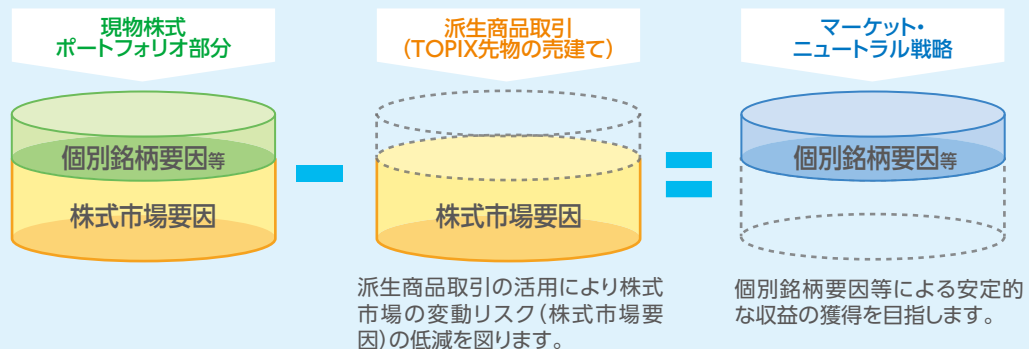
現物株式
ポートフォリオ部分

個別銘柄要因等

株式市場要因

－

派生商品取引
（TOPIX先物の売建て）

株式市場要因

派生商品取引の活用により株式市場の変動リスク（株式市場要因）の低減を図ります。

＝

マーケット・
ニュートラル戦略

個別銘柄要因等

個別銘柄要因等による安定的な収益の獲得を目指します。